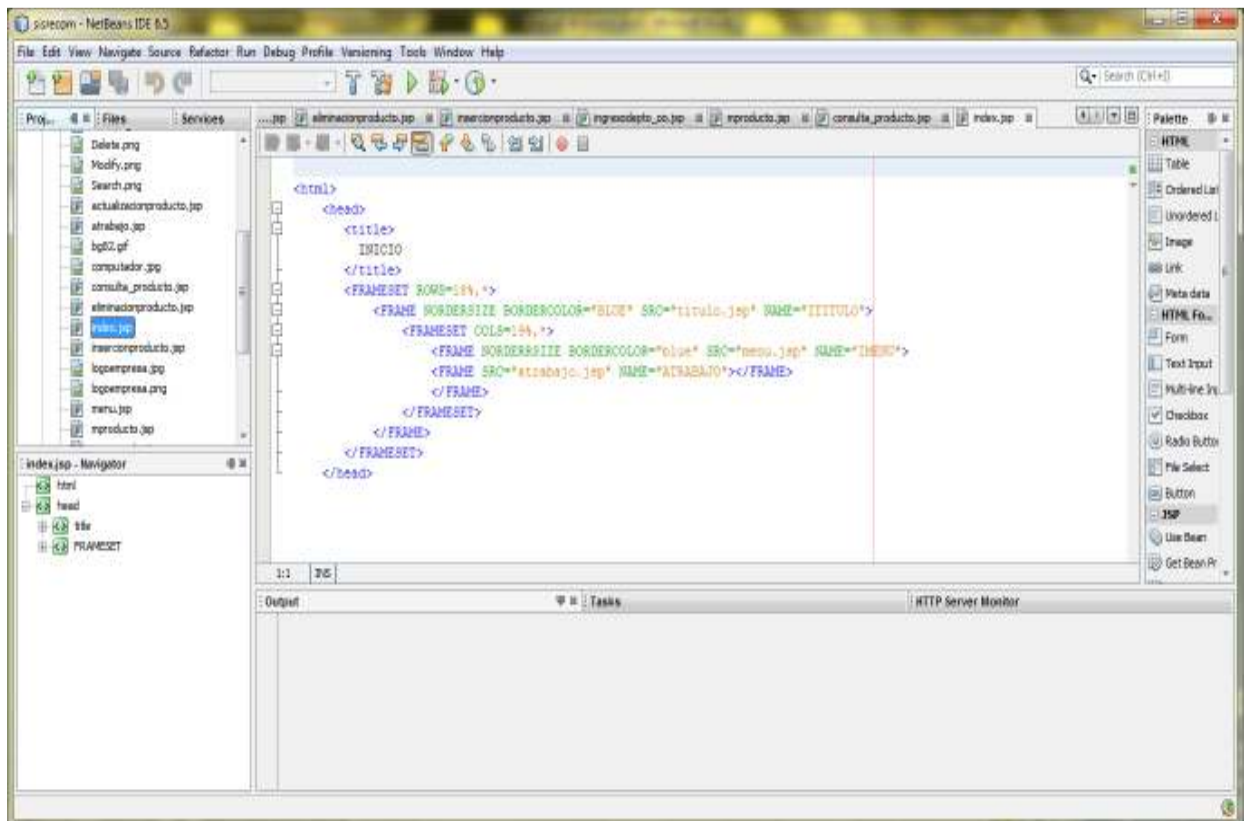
sisrecom - NetBeans IDE 6.5

File Edit View Navigate Source Refactor Run Debug Profile Versioning Tools Window Help

Search (Ctrl+I)

Proj... Files Services

Delete.png
Modify.png
Search.png
actualizacionproducto.jsp
atrabajo.jsp
bg02.gif
computador.jpg
consulta_producto.jsp
eliminacionproducto.jsp
index.jsp
insercionproducto.jsp
logoempresa.jpg
logoempresa.png
menu.jsp
mproducto.jsp

index.jsp - Navigator

html
head
title
FRAMESET

...jsp eliminacionproducto.jsp insercionproducto.jsp ingresodepto_po.jsp mproducto.jsp consulta_producto.jsp index.jsp

<html>
<head>
<title>
INICIO
</title>
<FRAMESET ROWS=18%,*>
<FRAME BORDERSIZE BORDERCOLOR="BLUE" SRC="titulo.jsp" NAME="TITULO">
<FRAMESET COLS=18%,*>
<FRAME BORDERRSIZE BORDERCOLOR="blue" SRC="menu.jsp" NAME="IMENU">
<FRAME SRC="atrabajo.jsp" NAME="ATRABAJO"></FRAME>
</FRAME>
</FRAMESET>
</FRAME>
</FRAMESET>
</head>

1:1 INS

Output Tasks HTTP Server Monitor

Palette
HTML
Table
Ordered List
Unordered L
Image
Link
Meta data
HTML Fo...
Form
Text Input
Multi-line In
Checkbox
Radio Butto
File Select
Button
JSP
Use Bean
Get Bean Pr